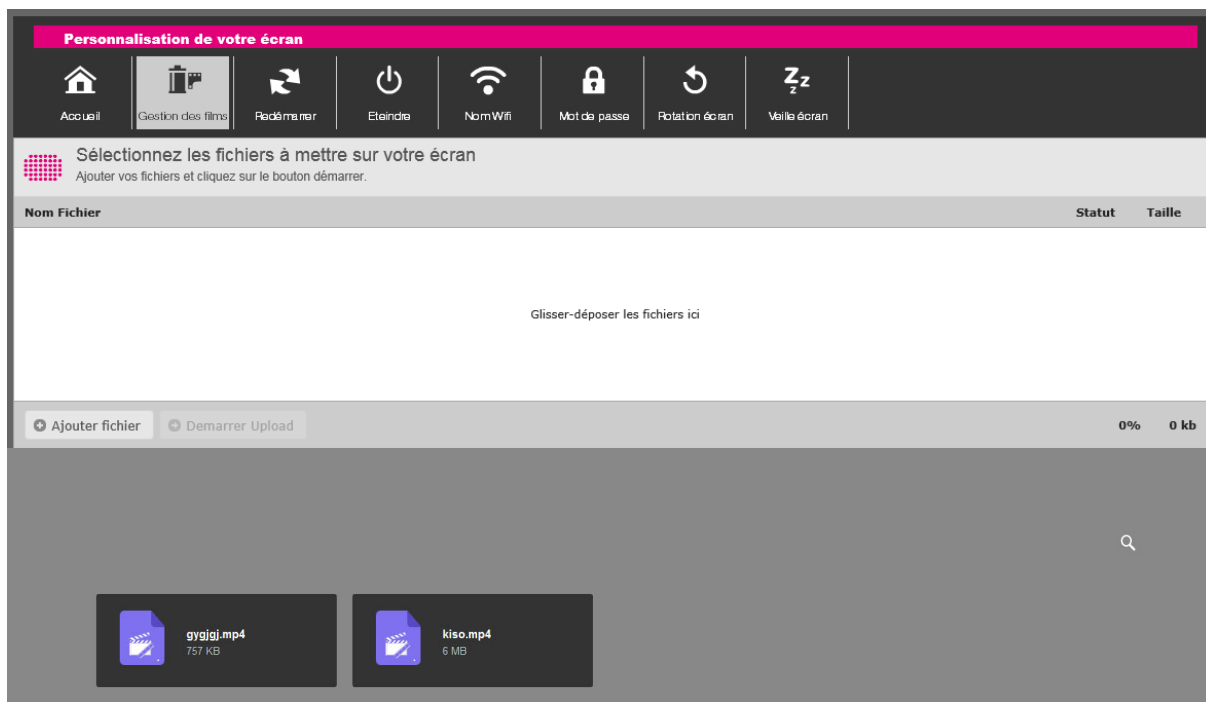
Personnalisation de votre écran

Accueil | Gestion des films | Redémarrer | Eteindre | Nom Wifi | Mot de passe | Rotation écran | Veille écran

Sélectionnez les fichiers à mettre sur votre écran
Ajouter vos fichiers et cliquez sur le bouton démarrer.

Nom Fichier | Statut | Taille

Glisser-déposer les fichiers ici

Ajouter fichier | Demarrer Upload | 0% | 0 kb

gygjgj.mp4
757 KB

kiso.mp4
6 MB